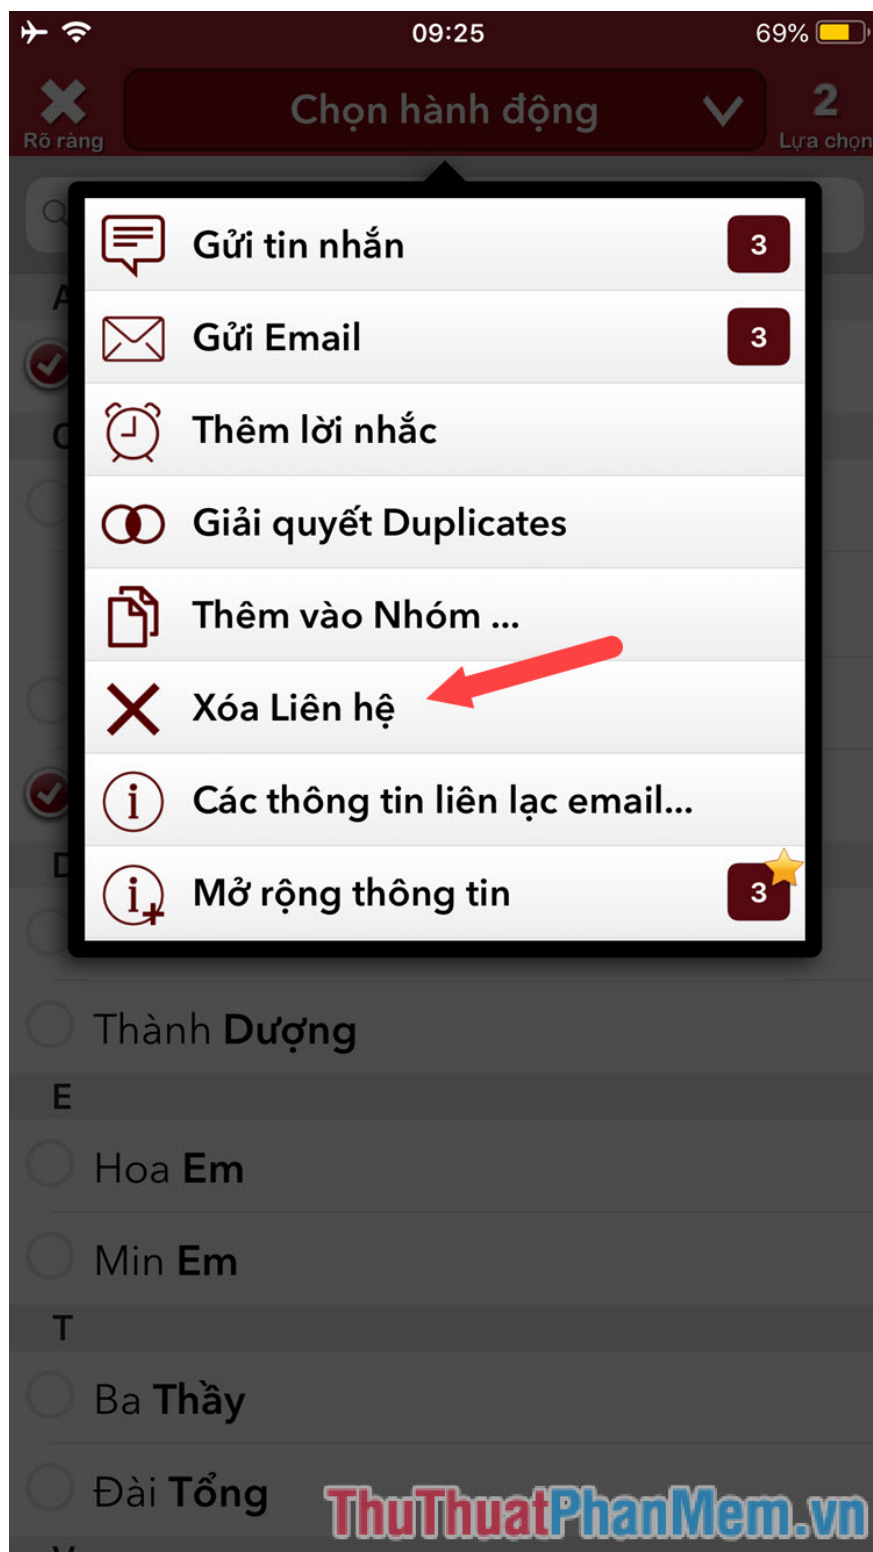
09:25

69%

Rõ ràng

Chọn hành động

2

Lựa chọn

Gửi tin nhắn 3

Gửi Email 3

Thêm lời nhắc

Giải quyết Duplicates

Thêm vào Nhóm ...

Xóa Liên hệ

Các thông tin liên lạc email...

Mở rộng thông tin 3

Thành Dượng

E

Hoa Em

Min Em

T

Ba Thầy

Đài Tổng

ThuThuatPhanMem.vn